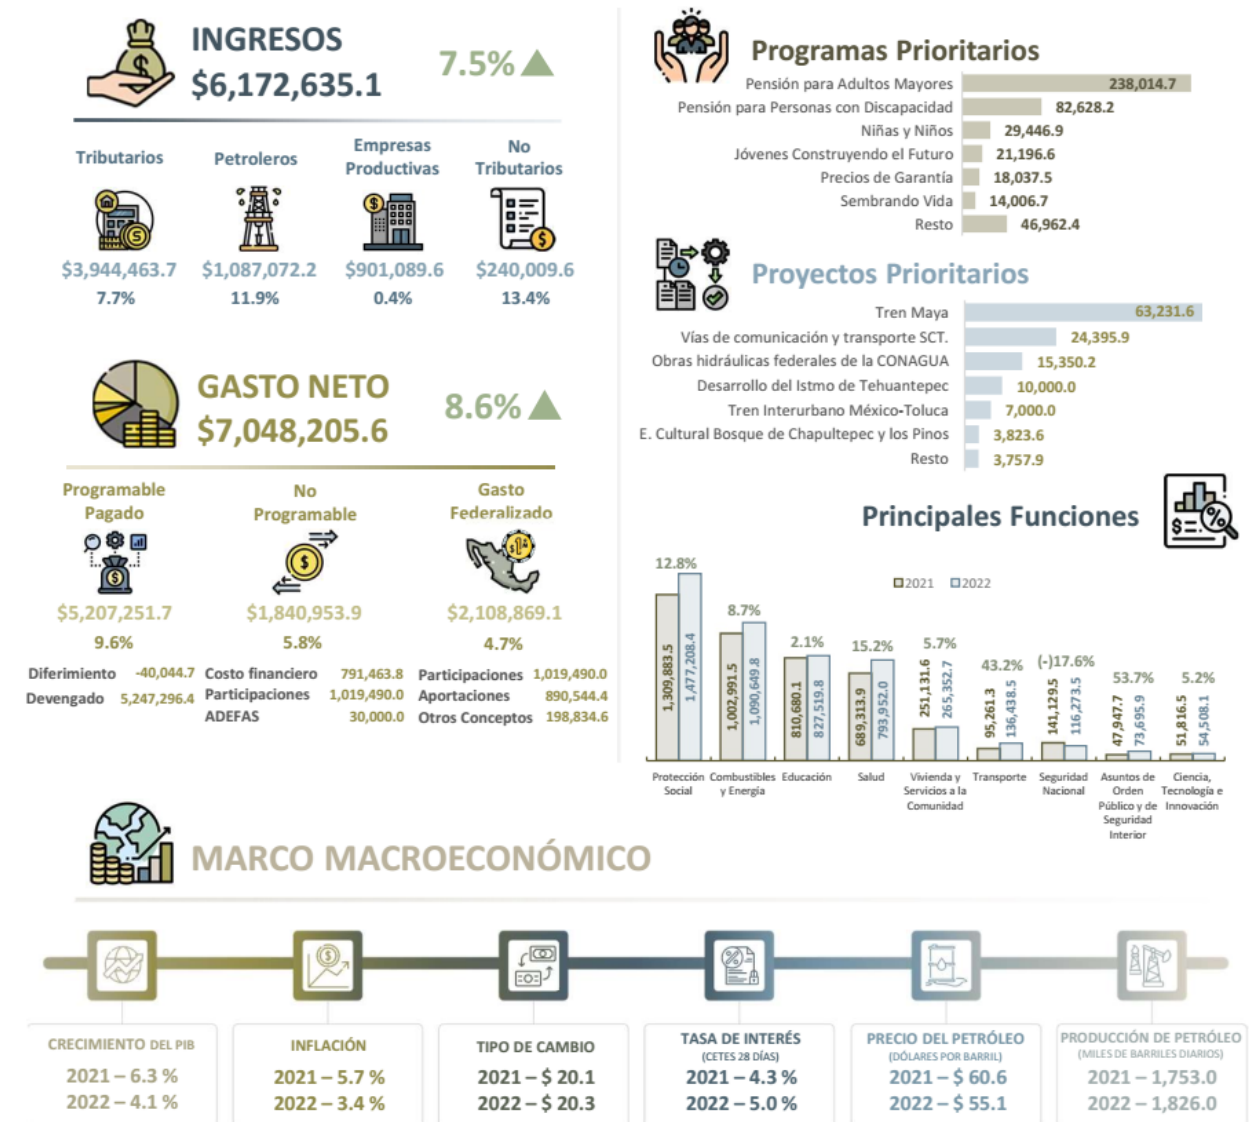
INGRESOS
$6,172,635.1
7.5%

Tributarios
$3,944,463.7
7.7%

Petroleros
$1,087,072.2
11.9%

Empresas Productivas
$901,089.6
0.4%

No Tributarios
$240,009.6
13.4%

GASTO NETO
$7,048,205.6
8.6%

Programable Pagado
$5,207,251.7
9.6%

No Programable
$1,840,953.9
5.8%

Gasto Federalizado
$2,108,869.1
4.7%

Diferimiento -40,044.7
Devengado 5,247,296.4

Costo financiero 791,463.8
Participaciones 1,019,490.0
ADEFAS 30,000.0

Participaciones 1,019,490.0
Aportaciones 890,544.4
Otros Conceptos 198,834.6

Programas Prioritarios

| Programa | Monto |
|---|---|
| Pensión para Adultos Mayores | 238,014.7 |
| Pensión para Personas con Discapacidad | 82,628.2 |
| Niñas y Niños | 29,446.9 |
| Jóvenes Construyendo el Futuro | 21,196.6 |
| Precios de Garantía | 18,037.5 |
| Sembrando Vida | 14,006.7 |
| Resto | 46,962.4 |

Proyectos Prioritarios

| Proyecto | Monto |
|---|---|
| Tren Maya | 63,231.6 |
| Vías de comunicación y transporte SCT. | 24,395.9 |
| Obras hidráulicas federales de la CONAGUA | 15,350.2 |
| Desarrollo del Istmo de Tehuantepec | 10,000.0 |
| Tren Interurbano México-Toluca | 7,000.0 |
| E. Cultural Bosque de Chapultepec y los Pinos | 3,823.6 |
| Resto | 3,757.9 |

Principales Funciones

2021 2022

| Función | 2021 | 2022 | % |
|---|---|---|---|
| Protección Social | 1,309,883.5 | 1,477,208.4 | 12.8% |
| Combustibles y Energía | 1,002,991.5 | 1,090,649.8 | 8.7% |
| Educación | 810,680.1 | 827,519.8 | 2.1% |
| Salud | 689,313.9 | 793,952.0 | 15.2% |
| Vivienda y Servicios a la Comunidad | 251,131.6 | 265,352.7 | 5.7% |
| Transporte | 95,261.3 | 136,438.5 | 43.2% |
| Seguridad Nacional | 141,129.5 | 116,273.5 | (-)17.6% |
| Asuntos de Orden Público y de Seguridad Interior | 47,947.7 | 73,695.9 | 53.7% |
| Ciencia, Tecnología e Innovación | 51,816.5 | 54,508.1 | 5.2% |

MARCO MACROECONÓMICO

CRECIMIENTO DEL PIB
2021 – 6.3 %
2022 – 4.1 %

INFLACIÓN
2021 – 5.7 %
2022 – 3.4 %

TIPO DE CAMBIO
2021 – $ 20.1
2022 – $ 20.3

TASA DE INTERÉS
(CETES 28 DÍAS)
2021 – 4.3 %
2022 – 5.0 %

PRECIO DEL PETRÓLEO
(DÓLARES POR BARRIL)
2021 – $ 60.6
2022 – $ 55.1

PRODUCCIÓN DE PETRÓLEO
(MILES DE BARRILES DIARIOS)
2021 – 1,753.0
2022 – 1,826.0